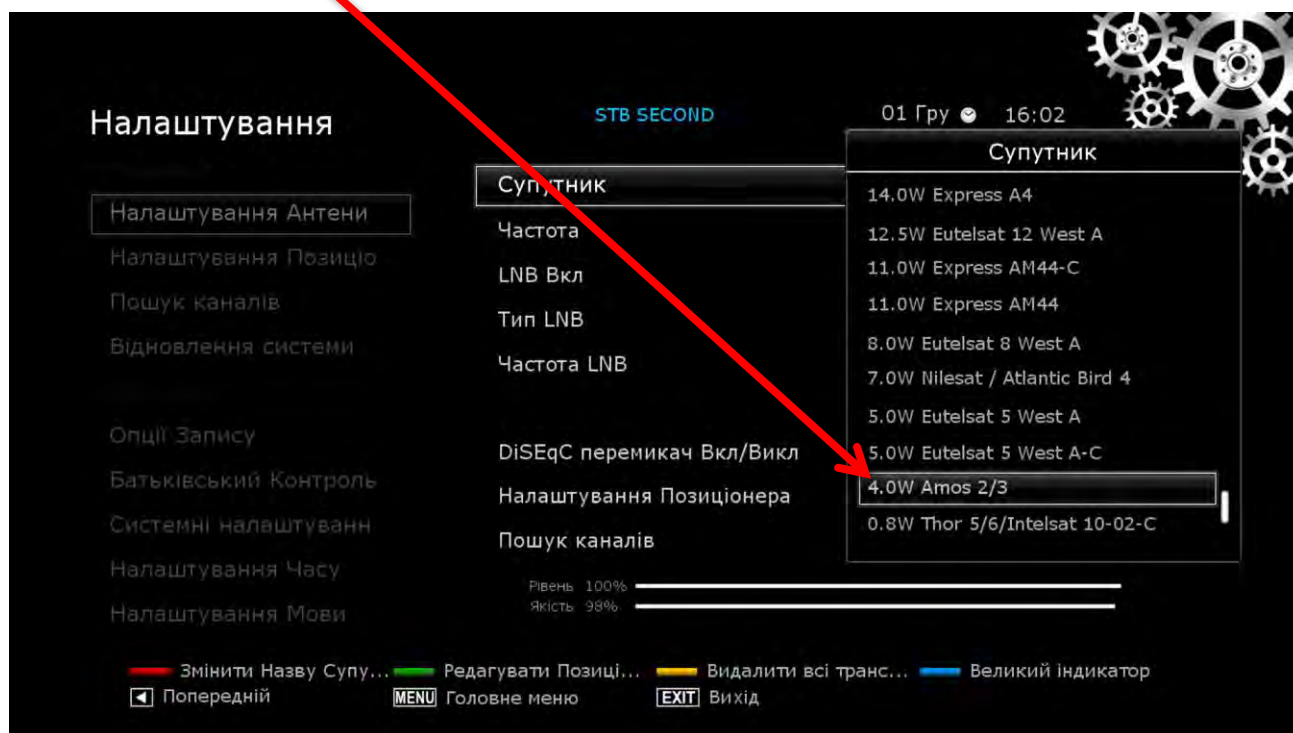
Налаштування

STB SECOND

01 Гру 16:02

Налаштування Антени
Налаштування Позиціо
Пошук каналів
Відновлення системи

Опції Запису
Батьківський Контроль
Системні налаштуванн
Налаштування Часу
Налаштування Мови

Супутник
Частота
LNB Вкл
Тип LNB
Частота LNB

DiSEqC перемикач Вкл/Викл
Налаштування Позиціонера
Пошук каналів

Супутник
14.0W Express A4
12.5W Eutelsat 12 West A
11.0W Express AM44-C
11.0W Express AM44
8.0W Eutelsat 8 West A
7.0W Nilesat / Atlantic Bird 4
5.0W Eutelsat 5 West A
5.0W Eutelsat 5 West A-C
4.0W Amos 2/3
0.8W Thor 5/6/Intelsat 10-02-C

Рівень 100%
Якість 98%

Змінити Назву Супу... Редагувати Позиці... Видалити всі транс... Великий індикатор
Попередній MENU Головне меню EXIT Вихід